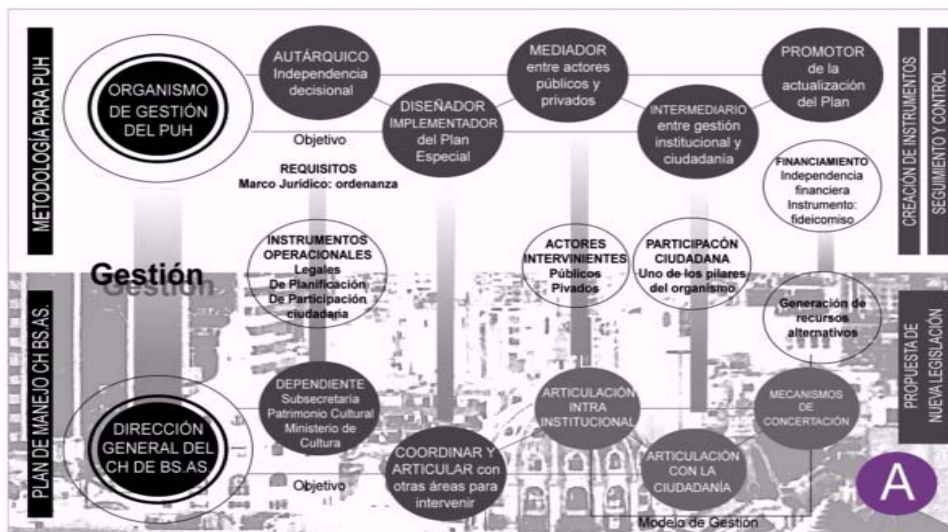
METODOLOGÍA PARA PUH

ORGANISMO DE GESTIÓN DEL PUH

Objetivo

AUTÁRQUICO Independencia decisional

DISEÑADOR IMPLEMENTADOR del Plan Especial

MEDIADOR entre actores públicos y privados

INTERMEDIARIO entre gestión institucional y ciudadanía

PROMOTOR de la actualización del Plan

CREACIÓN DE INSTRUMENTOS

SEGUIMIENTO Y CONTROL

REQUISITOS
Marco Jurídico: ordenanza

FINANCIAMIENTO Independencia financiera Instrumento: fideicomiso

Gestión

INSTRUMENTOS OPERACIONALES Legales De Planificación De Participación ciudadana

ACTORES INTERVINIENTES Públicos Pivados

PARTICIPACÓN CIUDADANA Uno de los pilares del organismo

Generación de recursos alternativos

PROPUESTA DE NUEVA LEGISLACIÓN

PLAN DE MANEJO CH BS.AS.

DIRECCIÓN GENERAL DEL CH DE BS.AS.

Objetivo

DEPENDIENTE Subsecretaría Patrimonio Cultural Ministerio de Cultura

COORDINAR Y ARTICULAR con otras áreas para intervenir

ARTICULACIÓN INTRA INSTITUCIONAL

ARTICULACIÓN CON LA CIUDADANÍA

MECANISMOS DE CONCERTACIÓN

Modelo de Gestión

A